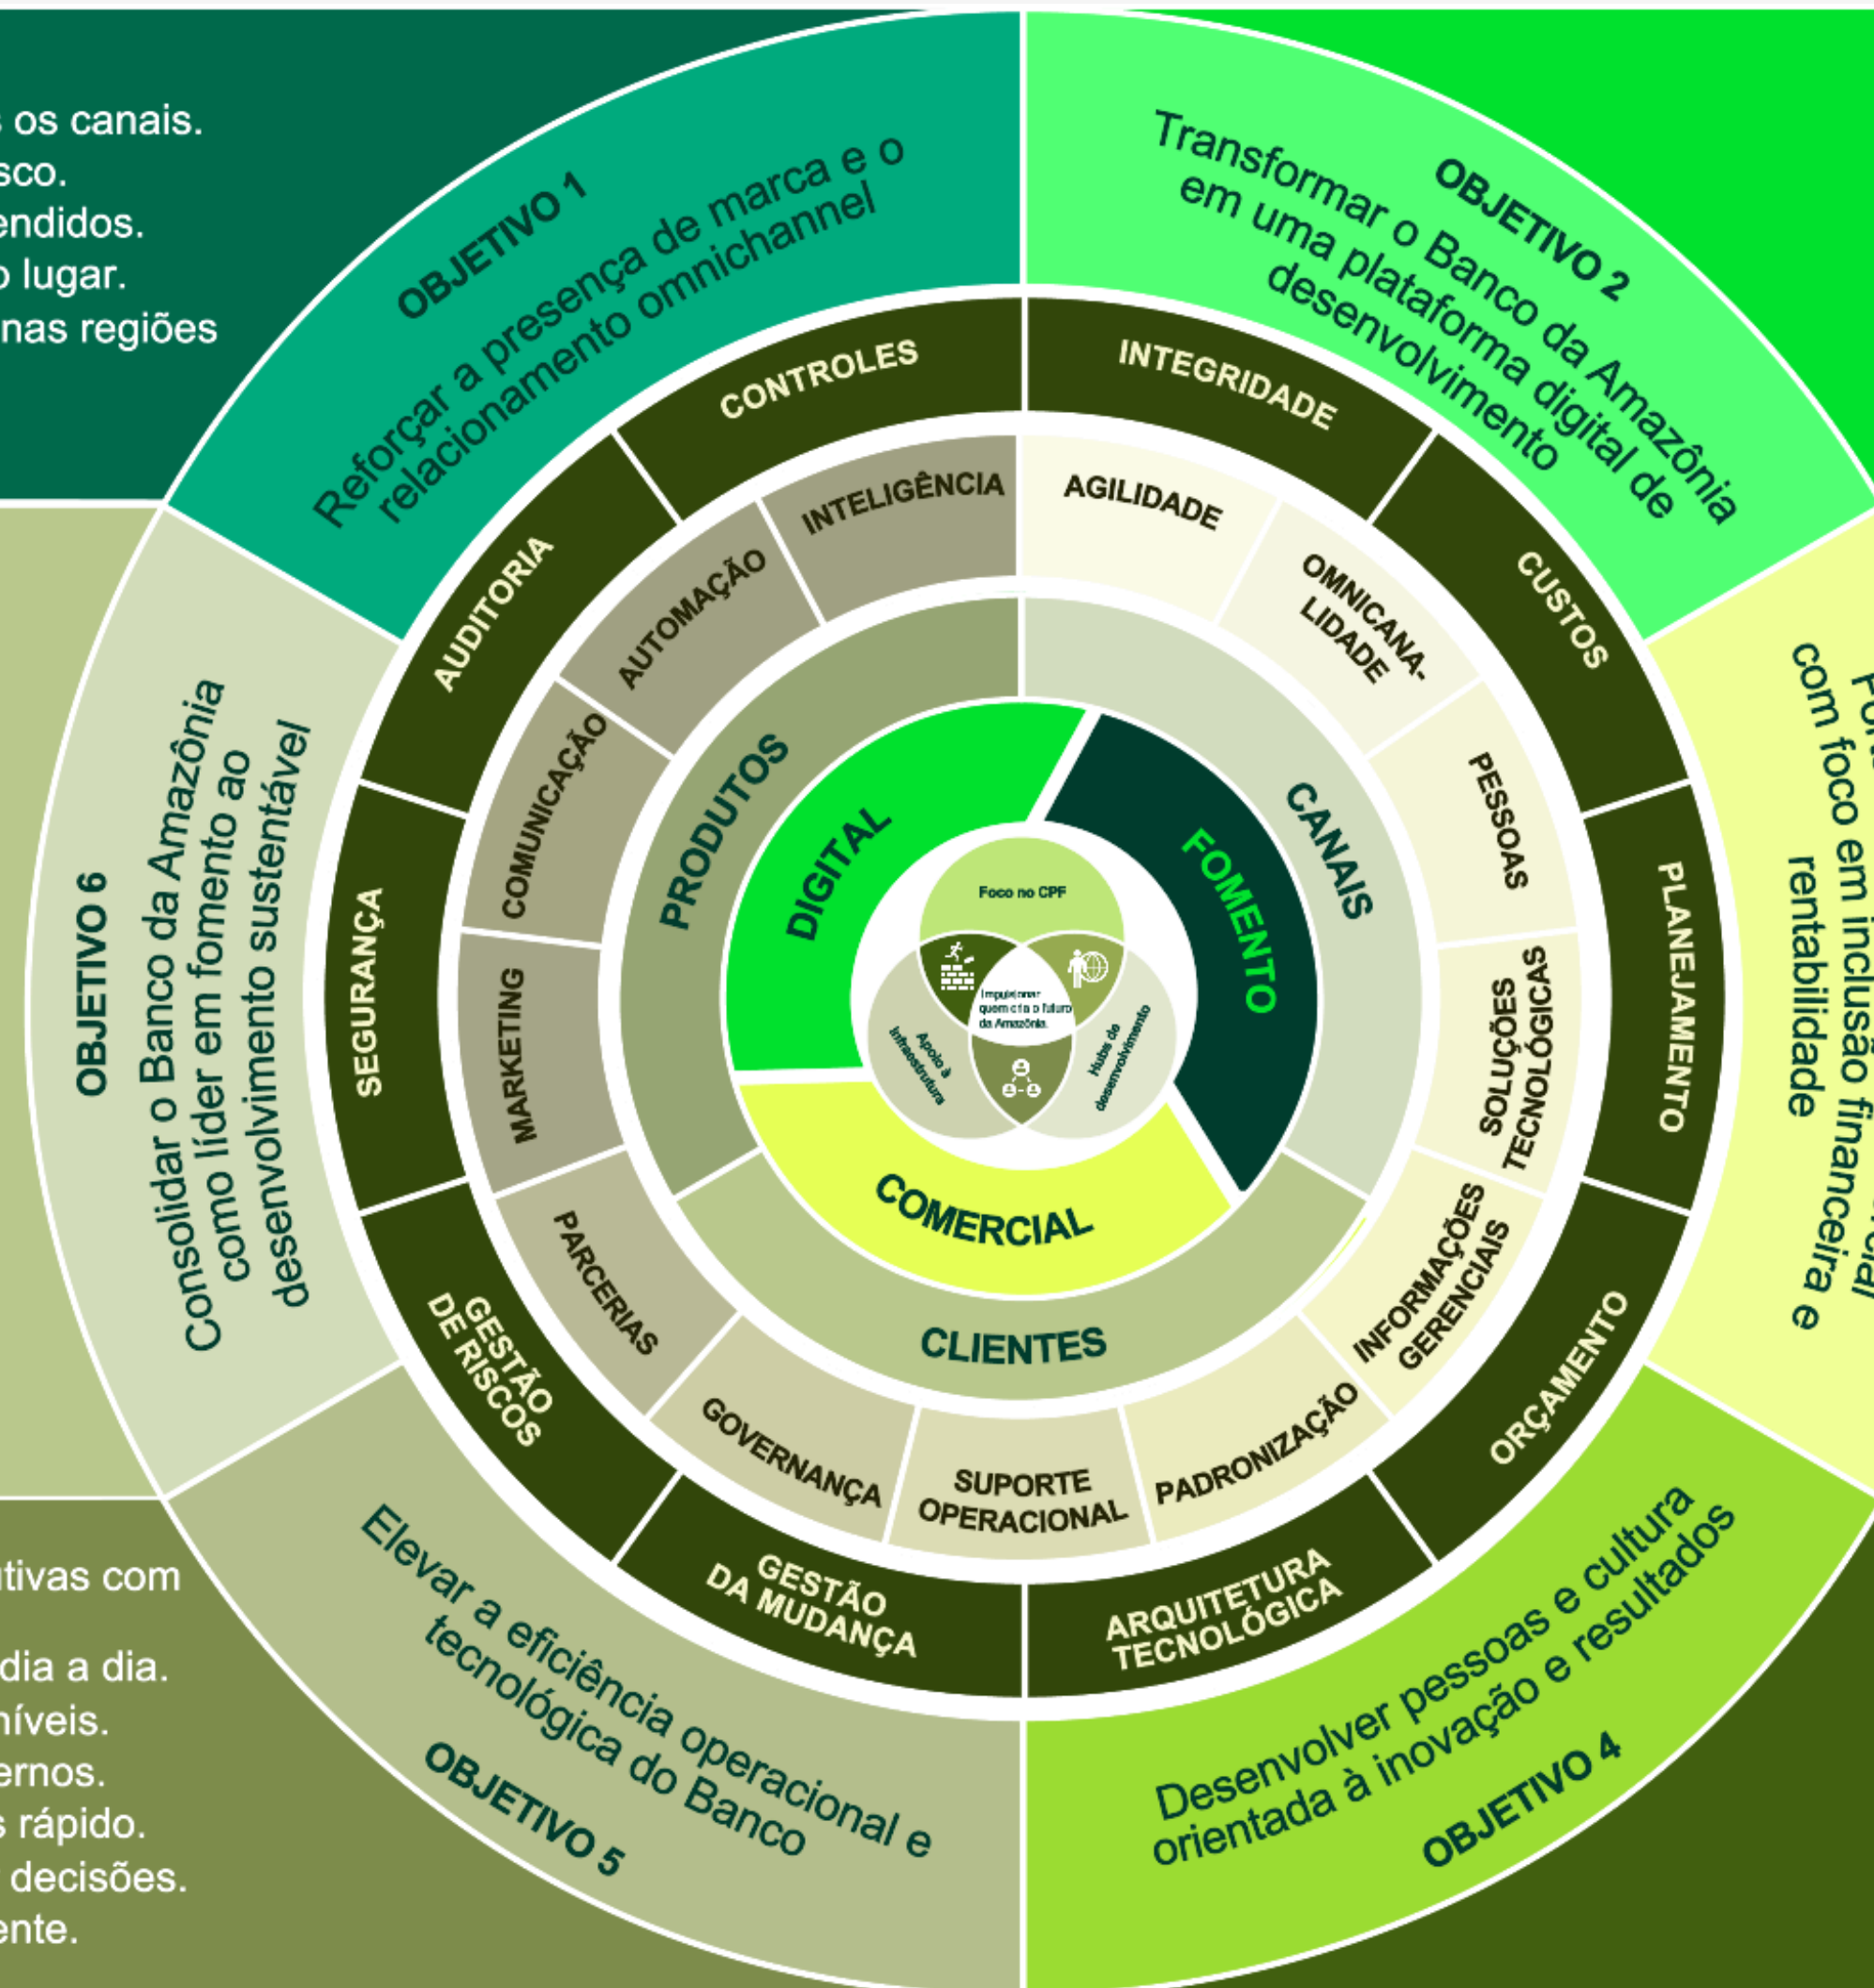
s os canais.
sco.
endidos.
o lugar.
nas regiões

OBJETIVO 1
Reforçar a presença de marca e o relacionamento omnichannel

OBJETIVO 2
Transformar o Banco da Amazônia em uma plataforma digital de desenvolvimento

com foco em inclusão financeira e rentabilidade

OBJETIVO 6
Consolidar o Banco da Amazônia como líder em fomento ao desenvolvimento sustentável

CONTROLES
INTEGRIDADE
AUDITORIA
CUSTOS
SEGURANÇA
PLANEJAMENTO
GESTÃO DE RISCOS
ORÇAMENTO
GESTÃO DA MUDANÇA
ARQUITETURA TECNOLÓGICA

INTELIGÊNCIA
AGILIDADE
AUTOMAÇÃO
OMNICANALIDADE
COMUNICAÇÃO
PESSOAS
MARKETING
SOLUÇÕES TECNOLÓGICAS
PARCERIAS
INFORMAÇÕES GERENCIAIS
GOVERNANÇA
SUPORTE OPERACIONAL
PADRONIZAÇÃO

PRODUTOS
CANAIS
CLIENTES
DIGITAL
FOMENTO
COMERCIAL

Foco no CPF
Impulsionar quem cria o futuro da Amazônia.
Apoio à infraestrutura
Hubs de desenvolvimento

tivas com
dia a dia.
níveis.
ernos.
s rápido.
decisões.
ente.

Elevar a eficiência operacional e tecnológica do Banco
OBJETIVO 5

Desenvolver pessoas e cultura orientada à inovação e resultados
OBJETIVO 4